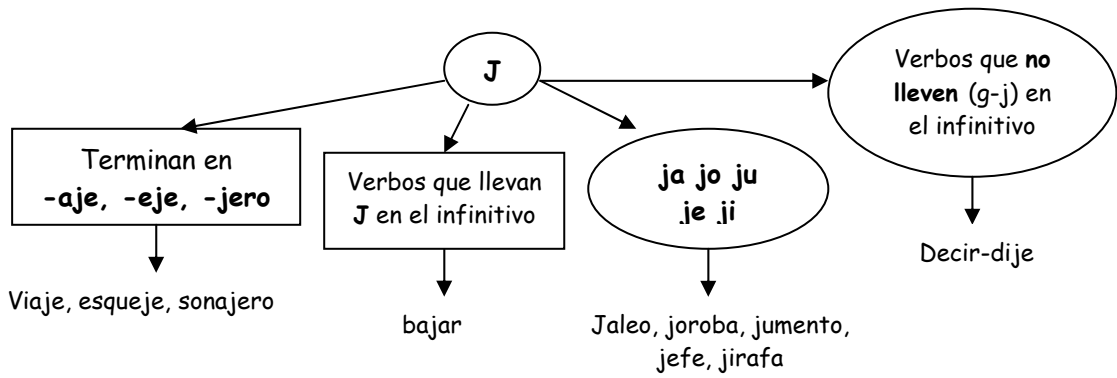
J

Terminan en -aje, -eje, -jero

Viaje, esqueje, sonajero

Verbos que llevan J en el infinitivo

bajar

ja jo ju je ji

Jaleo, joroba, jumento, jefe, jirafa

Verbos que no lleven (g-j) en el infinitivo

Decir-dije